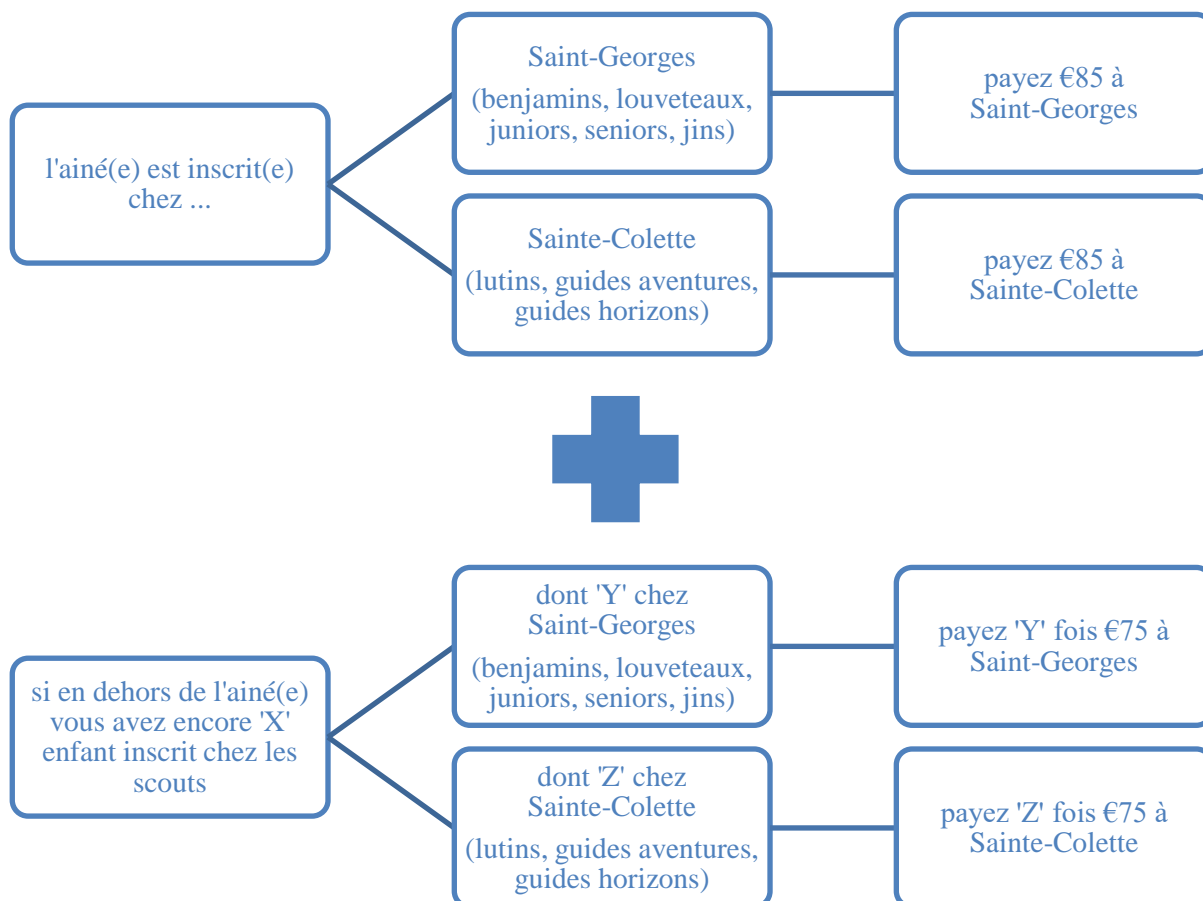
l'ainé(e) est inscrit(e) chez ...

Saint-Georges
(benjamins, louveteaux, juniors, seniors, jins)

payez €85 à Saint-Georges

Sainte-Colette
(lutins, guides aventures, guides horizons)

payez €85 à Sainte-Colette

si en dehors de l'ainé(e) vous avez encore 'X' enfant inscrit chez les scouts

dont 'Y' chez Saint-Georges
(benjamins, louveteaux, juniors, seniors, jins)

payez 'Y' fois €75 à Saint-Georges

dont 'Z' chez Sainte-Colette
(lutins, guides aventures, guides horizons)

payez 'Z' fois €75 à Sainte-Colette